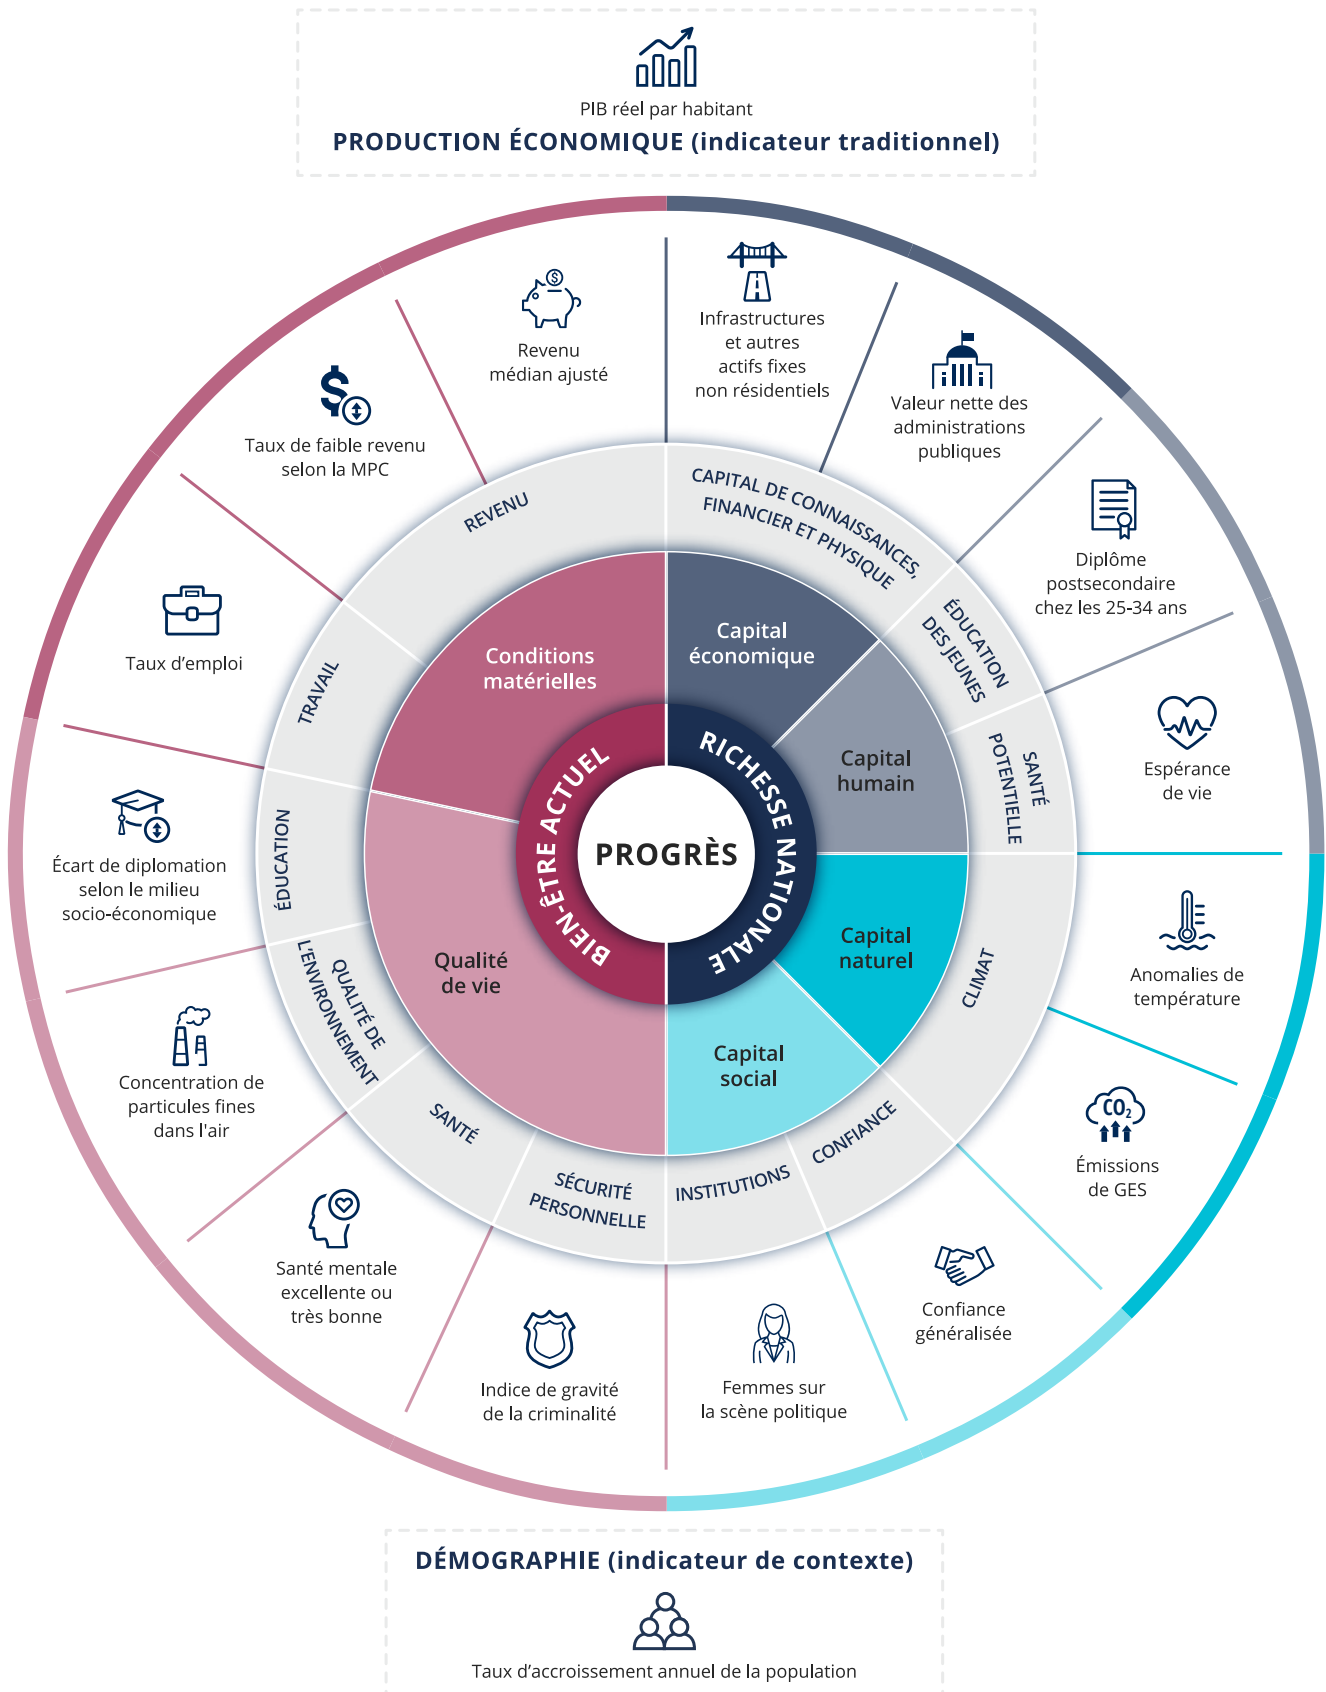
PIB réel par habitant

PRODUCTION ÉCONOMIQUE (indicateur traditionnel)

Revenu médian ajusté

Infrastructures et autres actifs fixes non résidentiels

Valeur nette des administrations publiques

Taux de faible revenu selon la MPC

Diplôme postsecondaire chez les 25-34 ans

Taux d'emploi

Espérance de vie

Écart de diplomation selon le milieu socio-économique

Anomalies de température

Concentration de particules fines dans l'air

Émissions de GES

Santé mentale excellente ou très bonne

Confiance généralisée

Indice de gravité de la criminalité

Femmes sur la scène politique

REVENU

CAPITAL DE CONNAISSANCES, FINANCIER ET PHYSIQUE

ÉDUCATION DES JEUNES

SANTÉ POTENTIELLE

TRAVAIL

ÉDUCATION

QUALITÉ DE L'ENVIRONNEMENT

SANTÉ

SÉCURITÉ PERSONNELLE

INSTITUTIONS

CONFIANCE

CLIMAT

Conditions matérielles

Capital économique

Capital humain

Capital naturel

Capital social

Qualité de vie

BIEN-ÊTRE ACTUEL

RICHESSE NATIONALE

PROGRÈS

DÉMOGRAPHIE (indicateur de contexte)

Taux d'accroissement annuel de la population